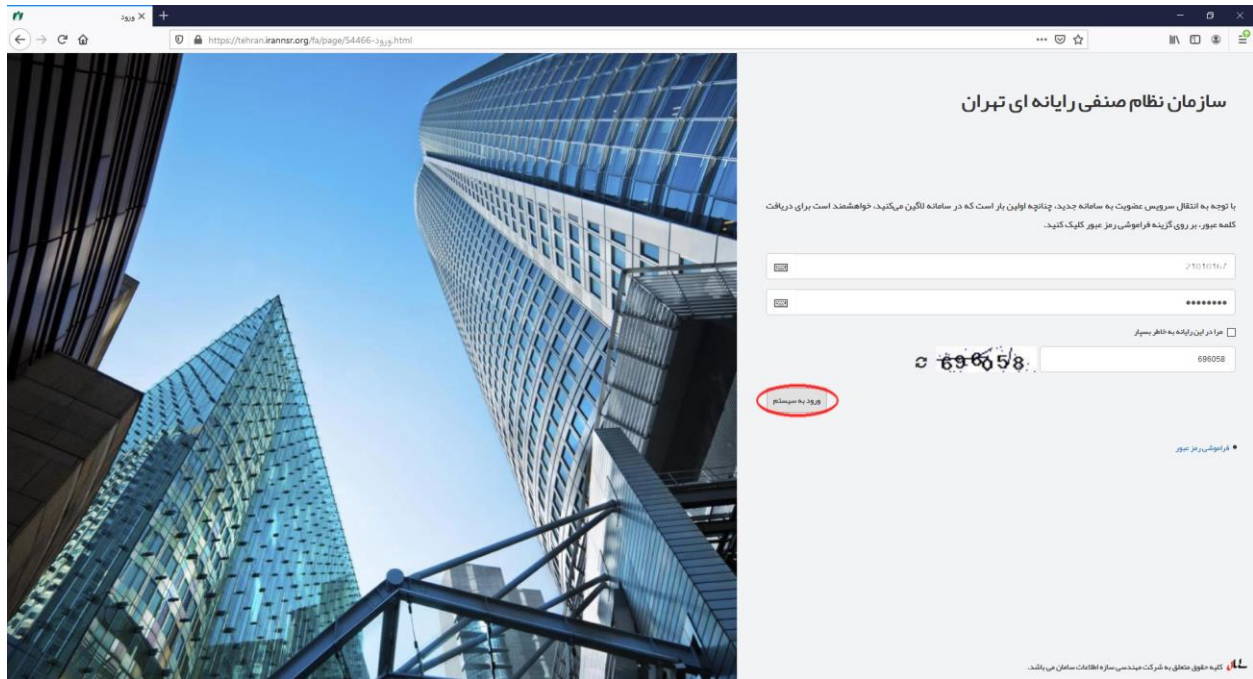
ورود

https://tehran.irannsr.org/fa/page/54466-ورود.html

سازمان نظام صنفی رایانه ای تهران

با توجه به انتقال سرویس عضویت به سامانه جدید، چنانچه اولین بار است که در سامانه لاگین میکنید، خواهشمند است برای دریافت کلمه عبور، بر روی گزینه فراموشی رمز عبور کلیک کنید.

21010167

••••••••

مرا در این رایانه به خاطر بسپار

696058

696058

ورود به سیستم

فراموشی رمز عبور

کلیه حقوق متعلق به شرکت مهندسی سازه اطلاعات سامان می باشد.